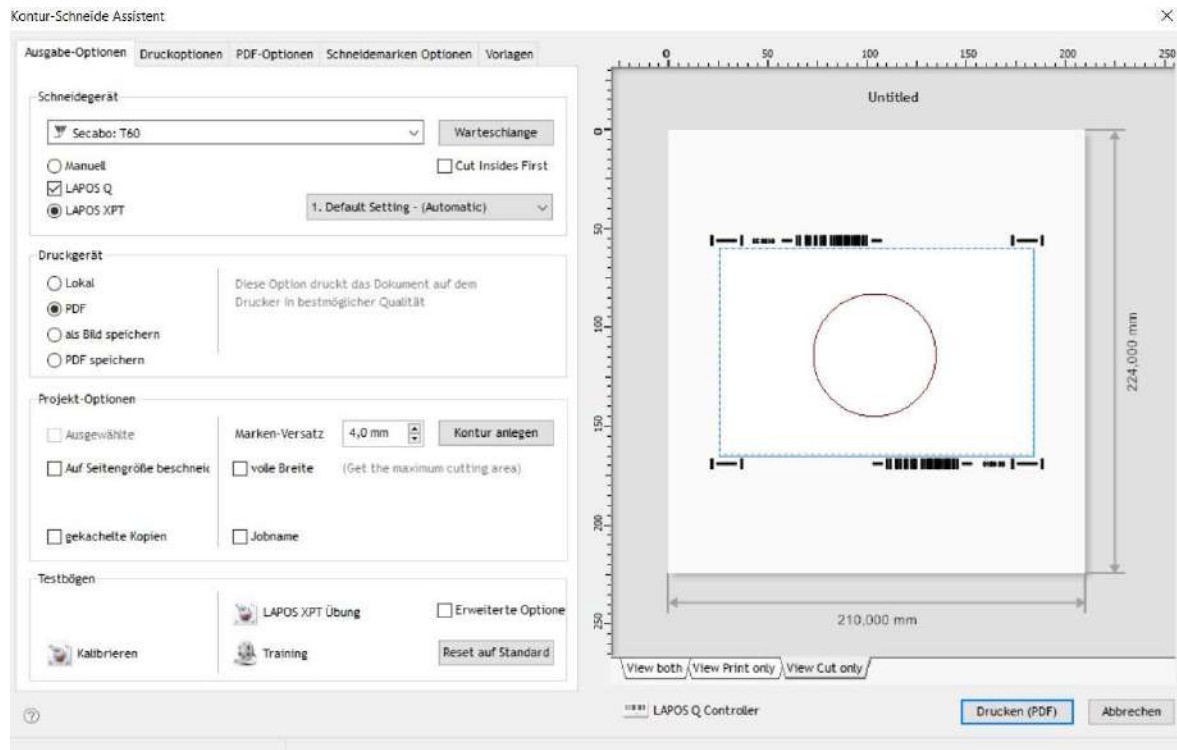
Kontur-Schneide Assistent

Ausgabe-Optionen | Druckoptionen | PDF-Optionen | Schneidemarken Optionen | Vorlagen

Schneidegerät

Secabo: T60

Warteschlange

Manuell

Cut Insides First

LAPOS Q

LAPOS XPT

1. Default Setting - (Automatic)

Druckgerät

Lokal

PDF

als Bild speichern

PDF speichern

Diese Option druckt das Dokument auf dem Drucker in bestmöglicher Qualität

Projekt-Optionen

Ausgewählte

Marken-Versatz

4,0 mm

Kontur anlegen

Auf Seitengröße beschneic

volle Breite

(Get the maximum cutting area)

gekachelte Kopien

Jobname

Testbögen

LAPOS XPT Übung

Erweiterte Optione

Kalibrieren

Training

Reset auf Standard

0 50 100 150 200 250

Untitled

0 50 100 150 200 250

224,000 mm

210,000 mm

View both | View Print only | View Cut only

LAPOS Q Controller

Drucken (PDF)

Abbrechen